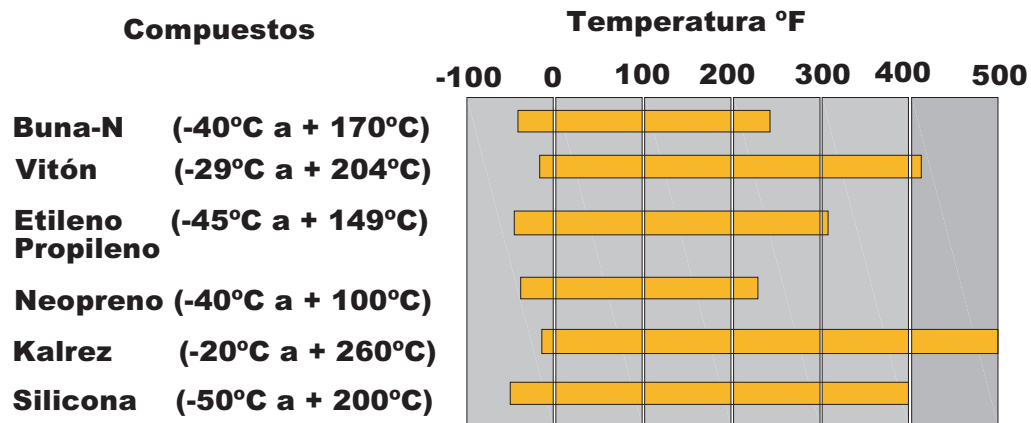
Compuestos

Temperatura ºF

-100 0 100 200 300 400 500

Buna-N (-40ºC a + 170ºC)
Vitón (-29ºC a + 204ºC)
Etileno Propileno (-45ºC a + 149ºC)
Neopreno (-40ºC a + 100ºC)
Kalrez (-20ºC a + 260ºC)
Silicona (-50ºC a + 200ºC)